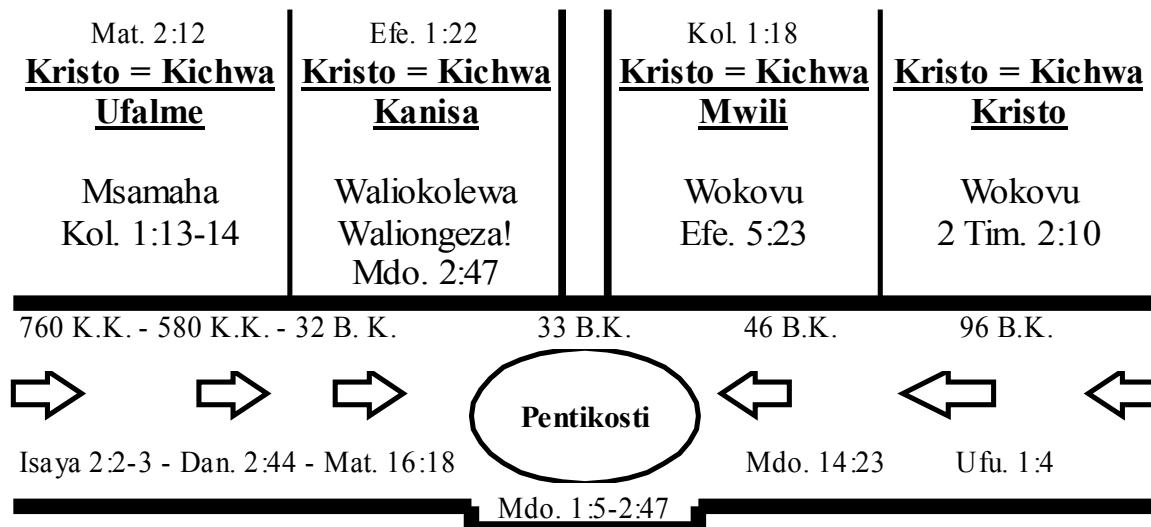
Mat. 2:12
Kristo = Kichwa
Ufalme

Msamaha
Kol. 1:13-14

Efe. 1:22
Kristo = Kichwa
Kanisa

Waliokolewa
Waliongeza!
Mdo. 2:47

Kol. 1:18
Kristo = Kichwa
Mwili

Wokovu
Efe. 5:23

Kristo = Kichwa
Kristo

Wokovu
2 Tim. 2:10

760 K.K. - 580 K.K. - 32 B. K.

33 B.K.

46 B.K.

96 B.K.

Pentikosti

Isaya 2:2-3 - Dan. 2:44 - Mat. 16:18

Mdo. 14:23

Ufu. 1:4

Mdo. 1:5-2:47